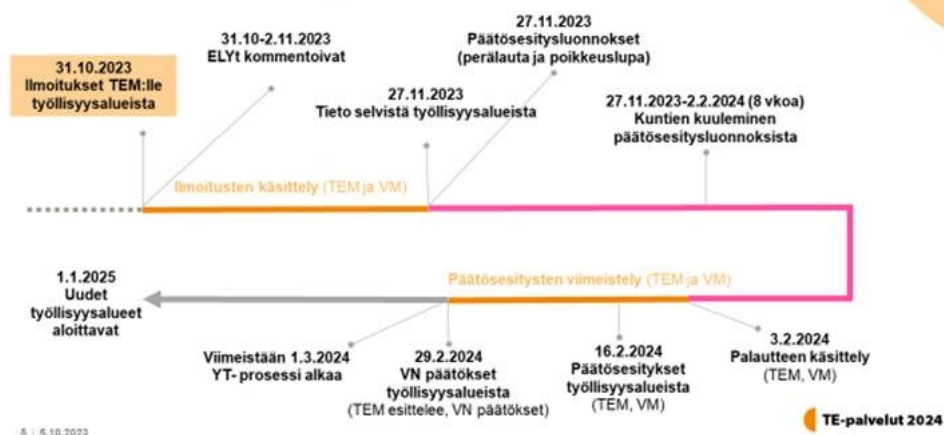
31.10.2023
Ilmoitukset TEM:lle työllisyysalueista

31.10-2.11.2023
ELYt kommentoivat

27.11.2023
Tieto selvistä työllisyysalueista

27.11.2023
Päätösesitysluonnokset (perälauta ja poikkeuslupa)

27.11.2023-2.2.2024 (8 vkoa)
Kuntien kuuleminen päätösesitysluonnoksista

Ilmoitusten käsittely (TEM ja VM)

1.1.2025
Uudet työllisyysalueet aloittavat

Päätösesitysten viimeistely (TEM ja VM)

Viimeistään 1.3.2024
YT- prosessi alkaa

29.2.2024
VN päätökset työllisyysalueista
(TEM esittelee, VN päätökset)

16.2.2024
Päätösesitykset työllisyysalueista
(TEM, VM)

3.2.2024
Palautteen käsittely
(TEM, VM)

5 | 6.10.2023

TE-palvelut 2024